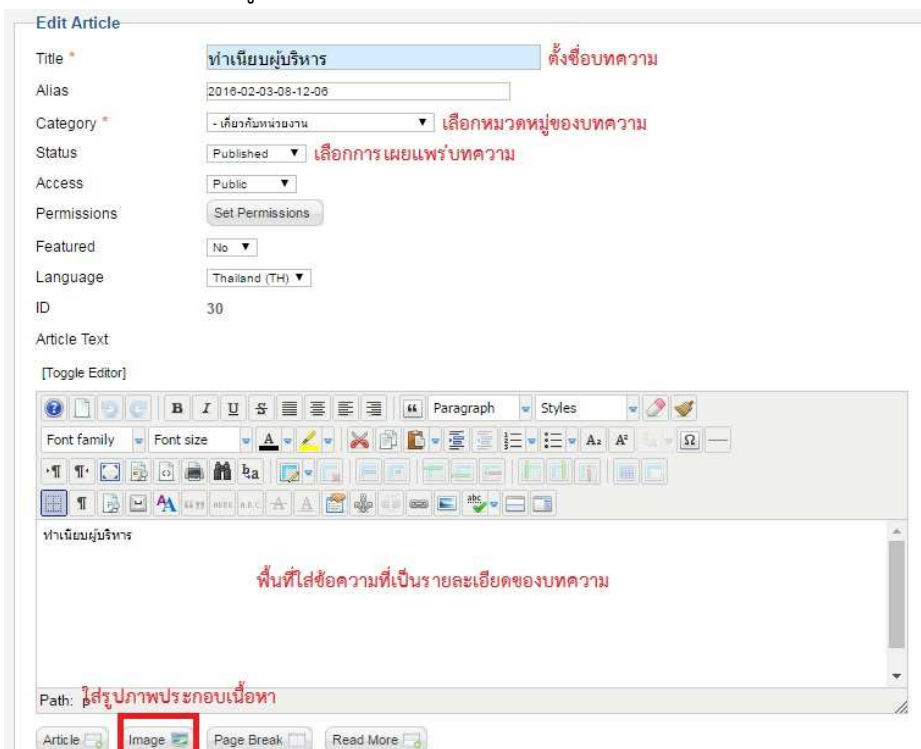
Edit Article

Title * ทำเนียบผู้บริหาร ตั้งชื่อบทความ

Alias 2016-02-03-08-12-06

Category * - เกี่ยวกับหน่วยงาน เลือกหมวดหมู่ของบทความ

Status Published เลือกการเผยแพร่บทความ

Access Public

Permissions Set Permissions

Featured No

Language Thailand (TH)

ID 30

Article Text

[Toggle Editor]

B I U S Paragraph Styles

Font family Font size

ทำเนียบผู้บริหาร

พื้นที่ใส่ข้อความที่เป็นรายละเอียดของบทความ

Path: p ใส่รูปภาพประกอบเนื้อหา

Article Image Page Break Read More